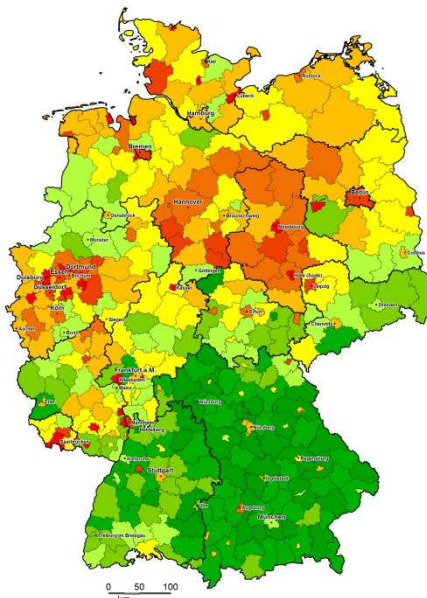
Kiel
Lübeck
Rostock
Hamburg
Bremen
Berlin
Hannover
Braunschweig
Osnabrück
Münster
Magdeburg
Cottbus
Göttingen
Halle (Saale)
Leipzig
Dortmund
Essen
Bochum
Duisburg
Düsseldorf
Köln
Aachen
Kassel
Siegen
Erfurt
Chemnitz
Dresden
Bonn
Frankfurt a.M.
Wiesbaden
Mainz
Darmstadt
Trier
Würzburg
Nürnberg
Mannheim
Heidelberg
Saarbrücken
Karlsruhe
Regensburg
Stuttgart
Ingolstadt
Ulm
Augsburg
München
Freiburg im Breisgau
0 50 100